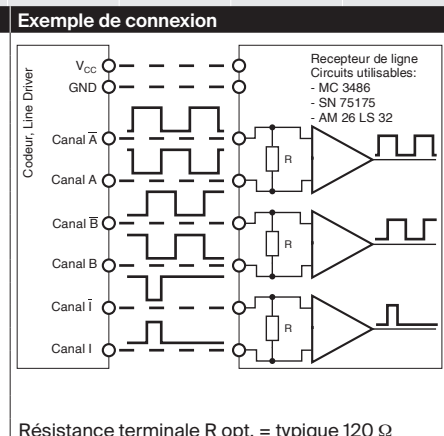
Exemple de connexion

Codeur, Line Driver

$V_{CC}$
GND
Canal $\overline{A}$
Canal A
Canal $\overline{B}$
Canal B
Canal $\overline{I}$
Canal I

Recepteur de ligne
Circuits utilisables:
- MC 3486
- SN 75175
- AM 26 LS 32

R
R
R

Résistance terminale R opt. = typique 120 Ω